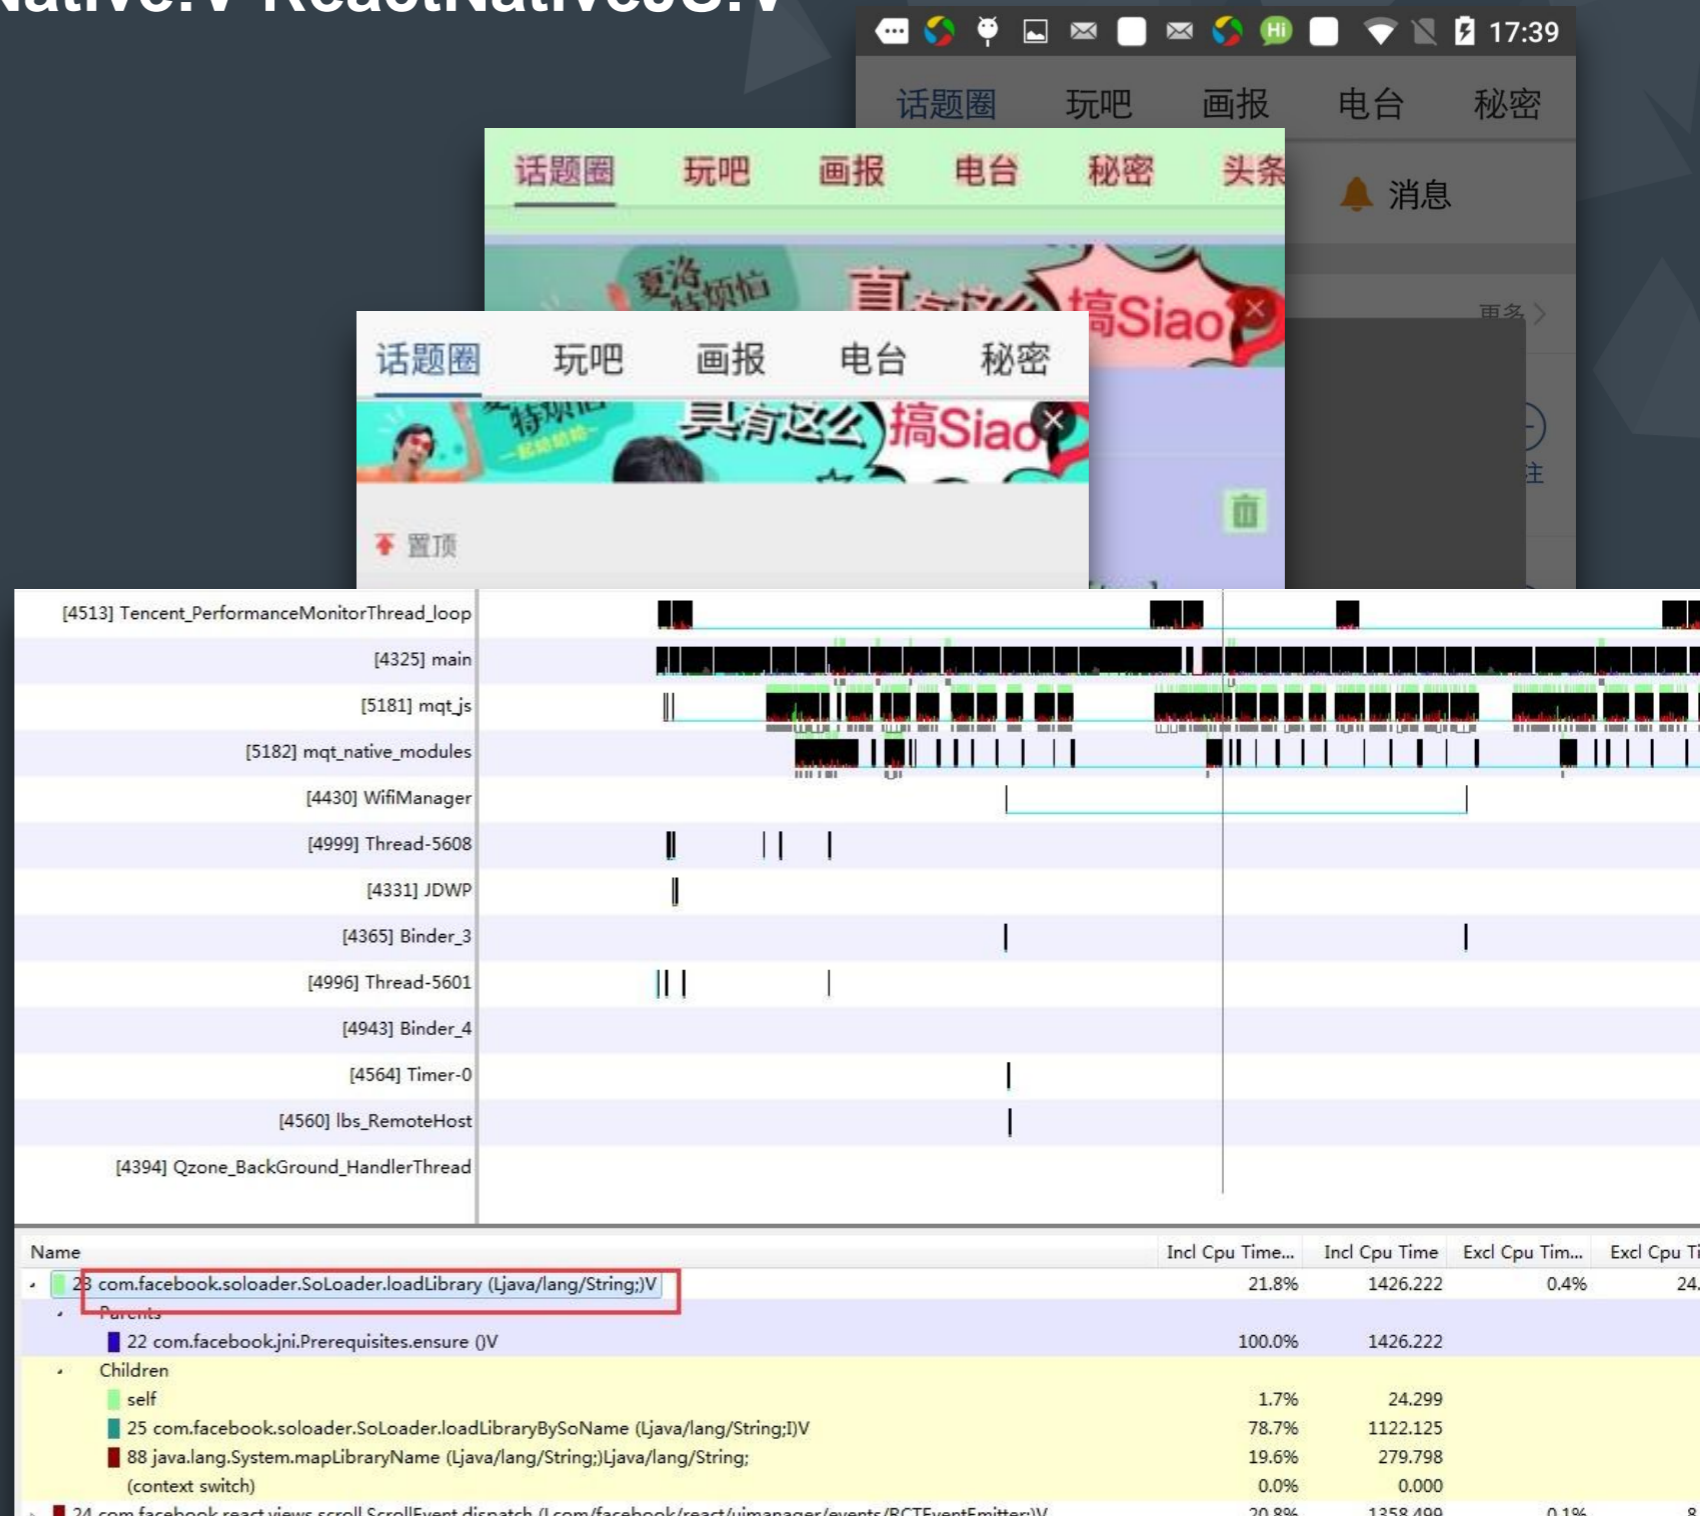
17:39

话题圈 玩吧 画报 电台 秘密

消息

话题圈 玩吧 画报 电台 秘密 头条

搞Siao

话题圈 玩吧 画报 电台 秘密

具有这么 搞Siao

置顶

[4513] Tencent_PerformanceMonitorThread_loop
[4325] main
[5181] mqt_js
[5182] mqt_native_modules
[4430] WifiManager
[4999] Thread-5608
[4331] JDWP
[4365] Binder_3
[4996] Thread-5601
[4943] Binder_4
[4564] Timer-0
[4560] lbs_RemoteHost
[4394] Qzone_BackGround_HandlerThread

| Name | Incl Cpu Time... | Incl Cpu Time | Excl Cpu Tim... | Excl Cpu Ti |
|---|---|---|---|---|
| 23 com.facebook.soloader.SoLoader.loadLibrary (Ljava/lang/String;)V | 21.8% | 1426.222 | 0.4% | 24. |
| Parents | | | | |
| 22 com.facebook.jni.Prerequisites.ensure ()V | 100.0% | 1426.222 | | |
| Children | | | | |
| self | 1.7% | 24.299 | | |
| 25 com.facebook.soloader.SoLoader.loadLibraryBySoName (Ljava/lang/String;I)V | 78.7% | 1122.125 | | |
| 88 java.lang.System.mapLibraryName (Ljava/lang/String;)Ljava/lang/String; | 19.6% | 279.798 | | |
| (context switch) | 0.0% | 0.000 | | |
| 24 com.facebook.react.views.scroll.ScrollEvent.dispatch (Lcom/facebook/react/uimanager/events/RCTEventEmitter;)V | 20.8% | 1358.499 | 0.1% | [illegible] |